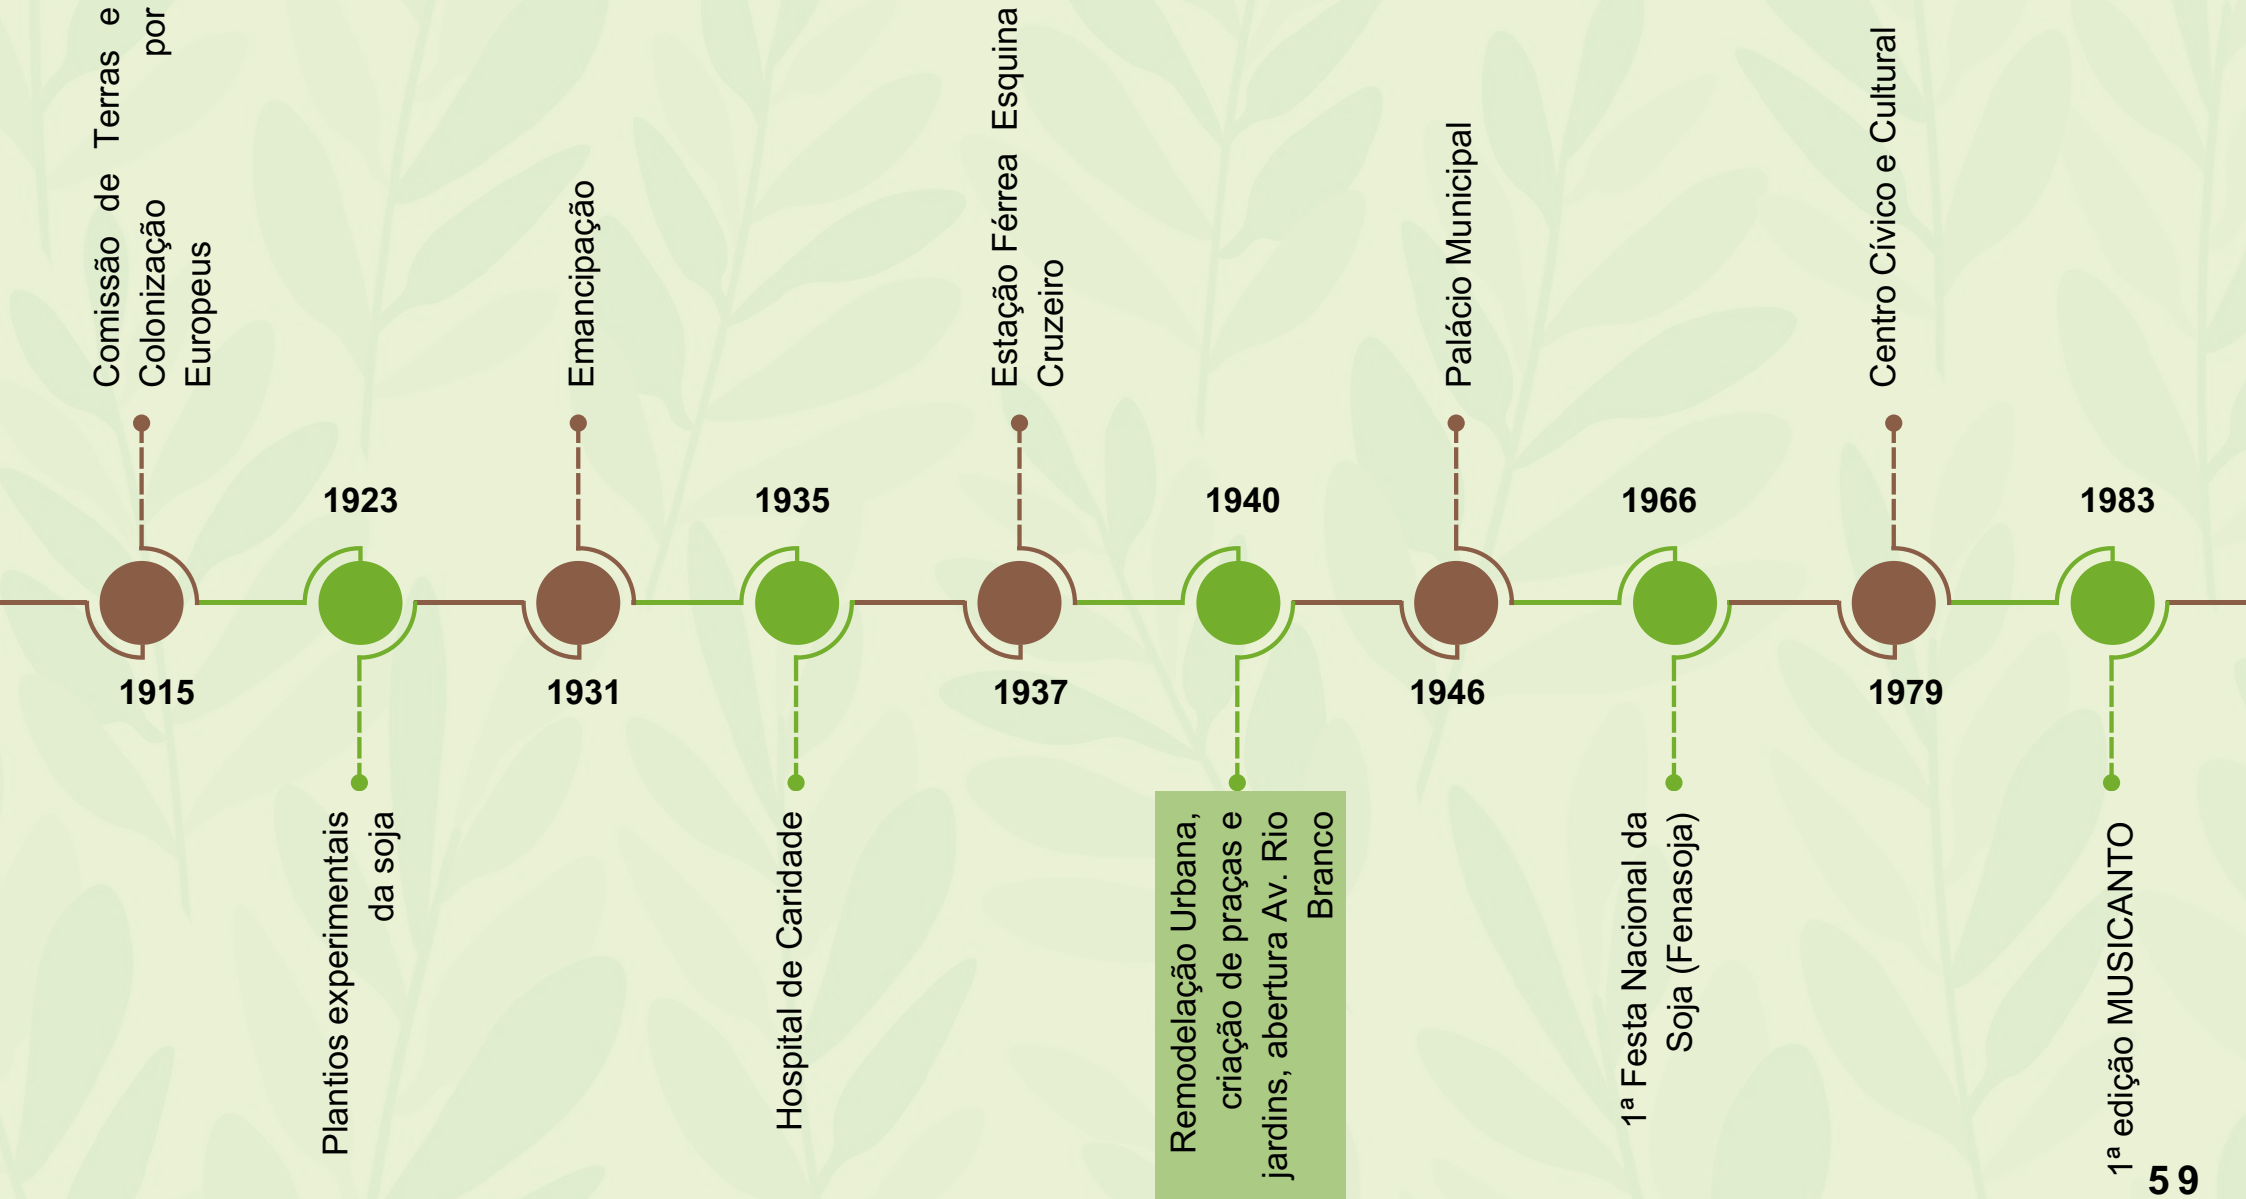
Comissão de Terras e Colonização por Europeus

1915

1923

Plantios experimentais da soja

Emancipação

1931

1935

Hospital de Caridade

Estação Férrea Esquina Cruzeiro

1937

1940

Remodelação Urbana, criação de praças e jardins, abertura Av. Rio Branco

Palácio Municipal

1946

1966

1ª Festa Nacional da Soja (Fenasoja)

Centro Cívico e Cultural

1979

1983

1ª edição MUSICANTO

59